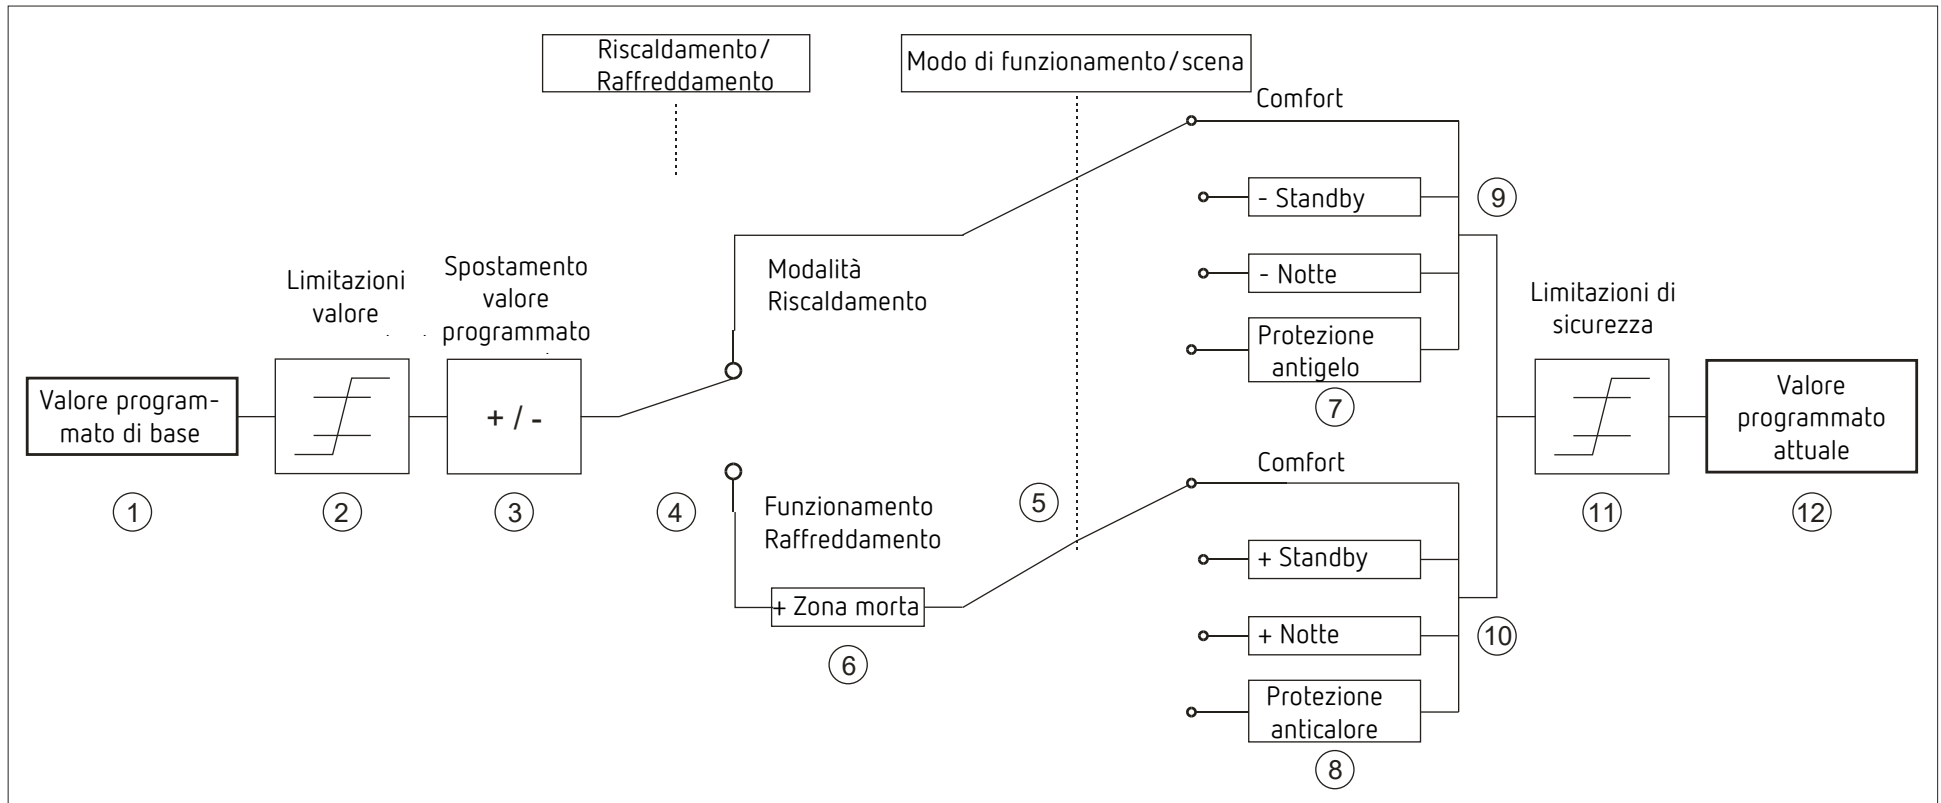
Riscaldamento/ Raffreddamento

Modo di funzionamento/scena

Comfort

- Standby

9

- Notte

Protezione antigelo

7

Limitazioni valore

Spostamento valore programmato

Modalità Riscaldamento

Limitazioni di sicurezza

Valore programmato di base

+ / -

Valore programmato attuale

Comfort

Funzionamento Raffreddamento

1

2

3

4

5

11

12

+ Standby

+ Zona morta

+ Notte

10

6

Protezione anticalore

8